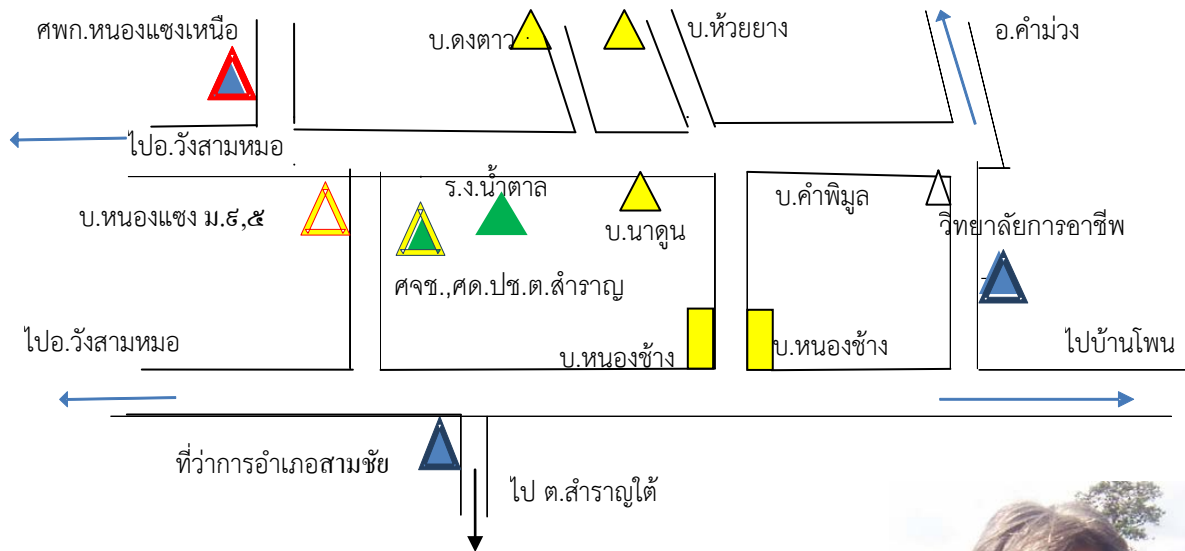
ศพก.หนองแซงเหนือ
บ.ดงตาว
บ.ห้วยยาง
อ.คำม่วง
ไปอ.วังสามหมอ
ร.ง.น้ำตาล
บ.คำพิมูล
บ.หนองแซง ม.๔,๕
บ.นาดูน
วิทยาลัยการอาชีพ
ศจช.,ศด.ปช.ต.สำราญ
ไปอ.วังสามหมอ
บ.หนองช้าง
บ.หนองช้าง
ไปบ้านโพน
ที่ว่าการอำเภอสามชัย
ไป ต.สำราญใต้